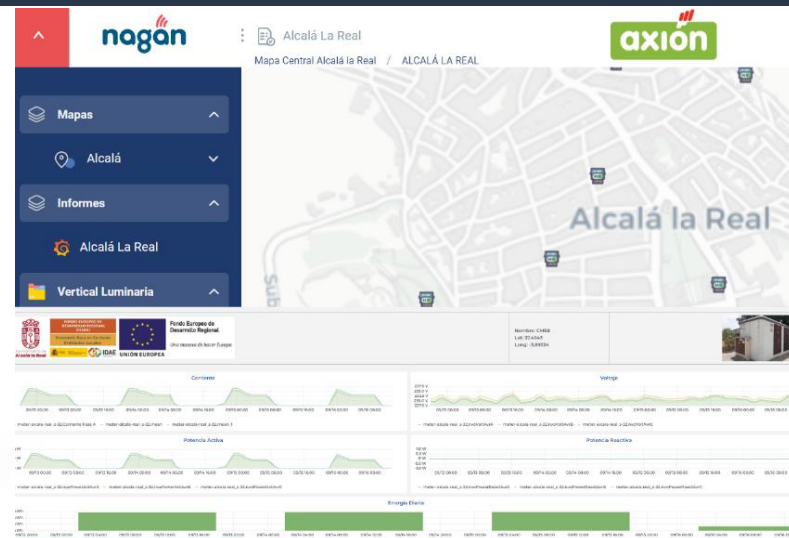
nagan

Alcalá La Real

Mapa Central Alcalá la Real / ALCALÁ LA REAL

axión

Mapas

Alcalá

Informes

Alcalá La Real

Vertical Luminaria

Alcalá la Real

Sub

Alcalá la Real

UNIÓN EUROPEA

Fondo Europeo de Desarrollo Regional

Una manera de hacer Europa

IDAE

Number: CM08
Lat: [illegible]
Long: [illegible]

Corriente

Voltaje

Potencia Activa

Potencia Reactiva

Energía Diaria